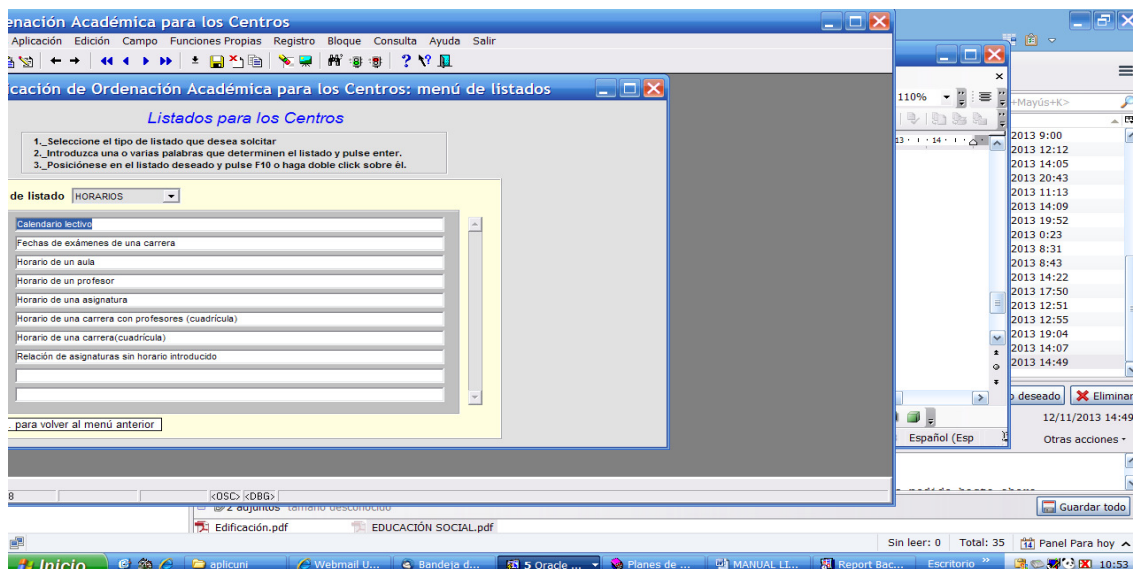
enación Académica para los Centros

Aplicación Edición Campo Funciones Propias Registro Bloque Consulta Ayuda Salir

ficación de Ordenación Académica para los Centros: menú de listados

Listados para los Centros

1._Seleccione el tipo de listado que desea solcitar
2._Introduzca una o varias palabras que determinen el listado y pulse enter.
3._Posiciónese en el listado deseado y pulse F10 o haga doble click sobre él.

de listado HORARIOS

Calendario lectivo
Fechas de exámenes de una carrera
Horario de un aula
Horario de un profesor
Horario de una asignatura
Horario de una carrera con profesores (cuadrícula)
Horario de una carrera(cuadrícula)
Relación de asignaturas sin horario introducido

. para volver al menú anterior

8 <OSC> <DBG>

110%

+Mayús+K>

2013 9:00
2013 12:12
2013 14:05
2013 20:43
2013 11:13
2013 14:09
2013 19:52
2013 0:23
2013 8:31
2013 8:43
2013 14:22
2013 17:50
2013 12:51
2013 12:55
2013 19:04
2013 14:07
2013 14:49

deseado Eliminar
12/11/2013 14:49
Español (Esp
Otras acciones
Guardar todo

2 adjuntos tamaño desconocido
Edificación.pdf EDUCACIÓN SOCIAL.pdf

Sin leer: 0 Total: 35 Panel Para hoy

Inicio aplicuni Webmail U... Bandeja d... 5 Oracle ... Planes de ... MANUAL LI... Report Bac... Escritorio 10:53